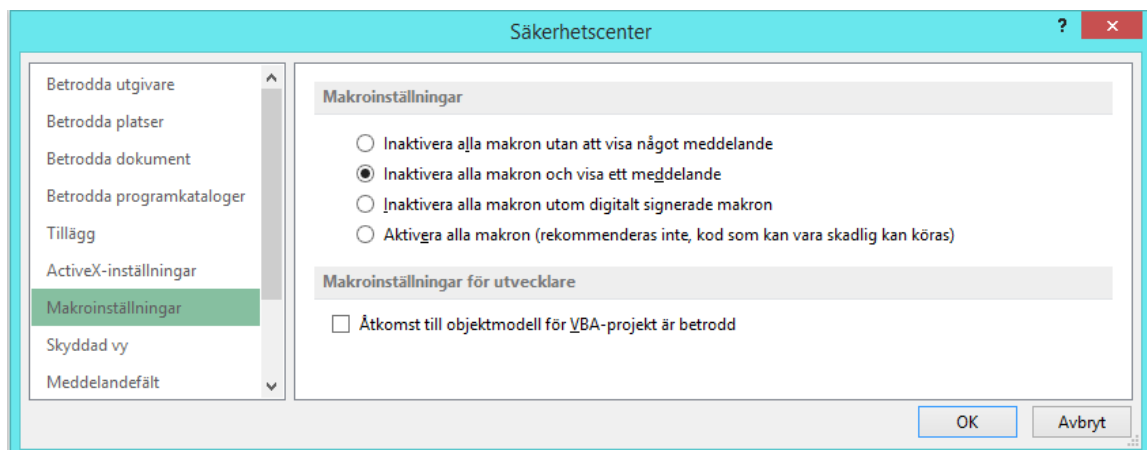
Säkerhetscenter

?

Betrodda utgivare
Betrodda platser
Betrodda dokument
Betrodda programkataloger
Tillägg
ActiveX-inställningar
Makroinställningar
Skyddad vy
Meddelandefält

Makroinställningar

Inaktivera alla makron utan att visa något meddelande
Inaktivera alla makron och visa ett meddelande
Inaktivera alla makron utom digitalt signerade makron
Aktivera alla makron (rekommenderas inte, kod som kan vara skadlig kan köras)

Makroinställningar för utvecklare

Åtkomst till objektmodell för VBA-projekt är betrodd

OK
Avbryt